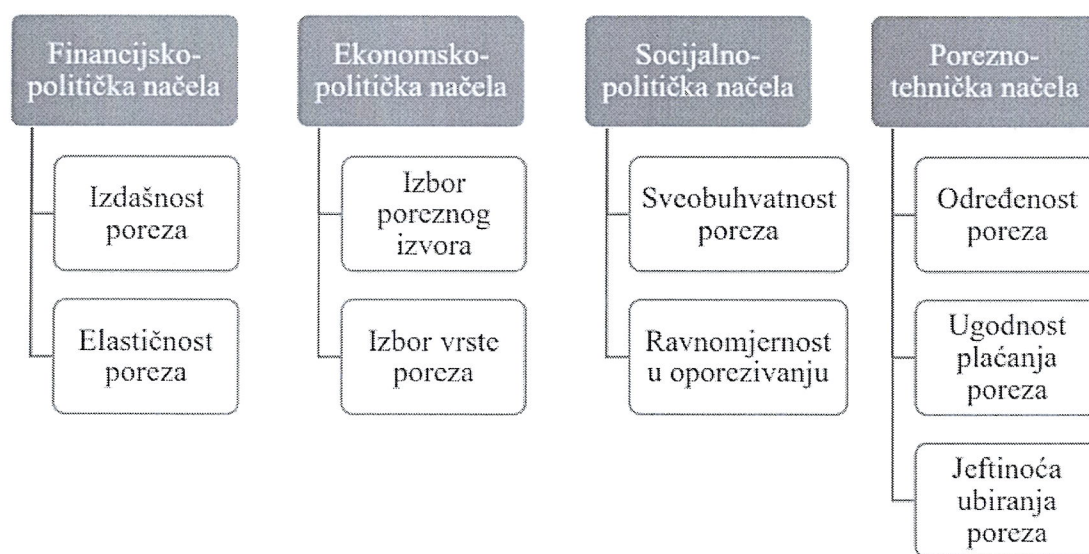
Financijsko-politička načela

Izdašnost poreza

Elastičnost poreza

Ekonomsko-politička načela

Izbor poreznog izvora

Izbor vrste poreza

Socijalno-politička načela

Sveobuhvatnost poreza

Ravnomjernost u oporezivanju

Porezno-tehnička načela

Određenost poreza

Ugodnost plaćanja poreza

Jeftinoća ubiranja poreza